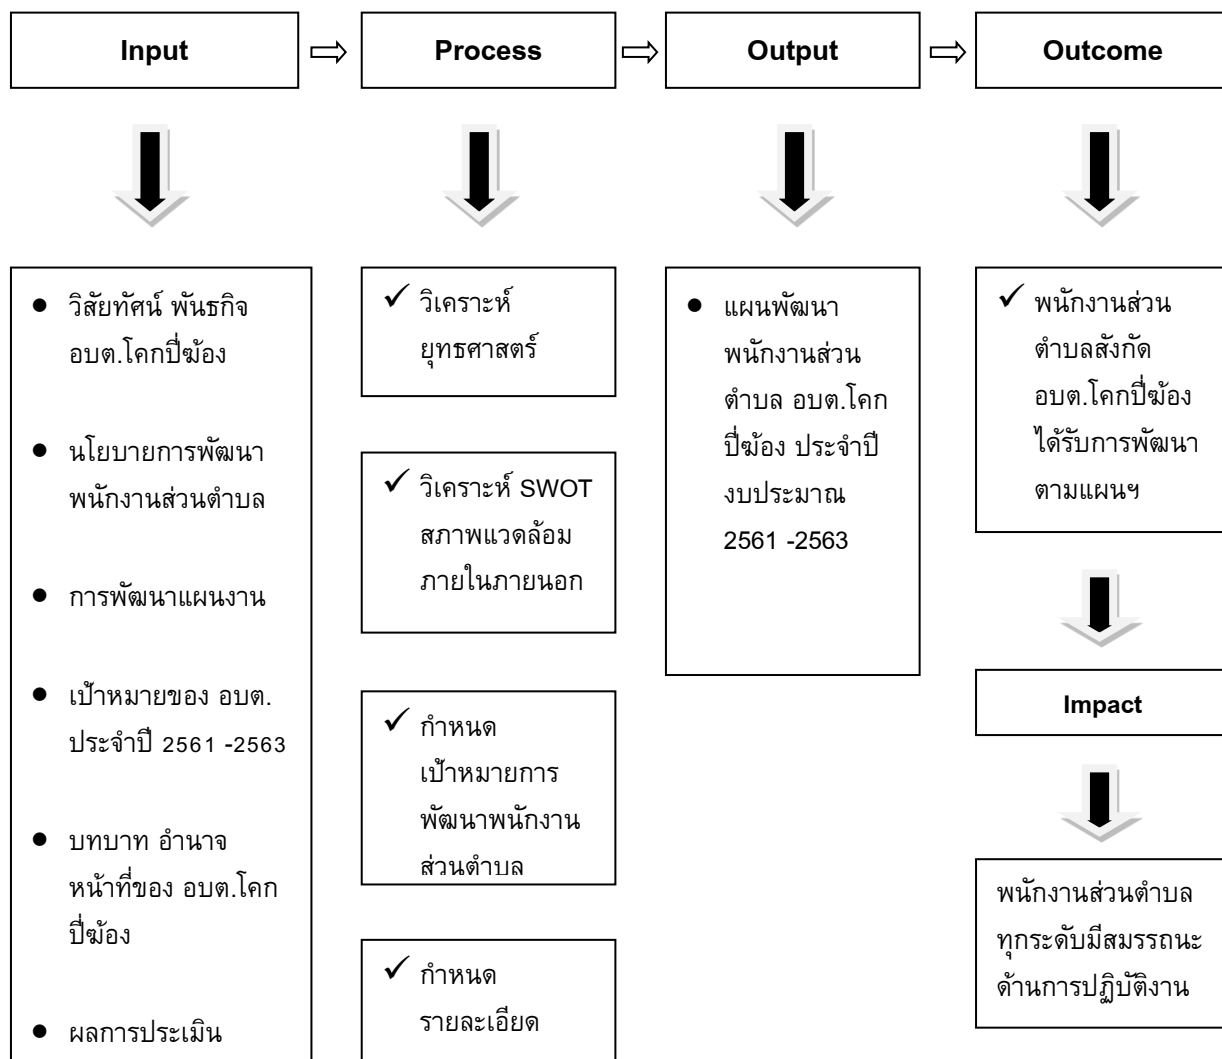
Input ⇨ Process ⇨ Output ⇨ Outcome

- วิสัยทัศน์ พันธกิจ อบต.โคกปี่ฆ้อง
- นโยบายการพัฒนาพนักงานส่วนตำบล
- การพัฒนาแผนงาน
- เป้าหมายของ อบต. ประจำปี 2561 -2563
- บทบาท อำนาจหน้าที่ของ อบต.โคกปี่ฆ้อง
- ผลการประเมิน

✓ วิเคราะห์ยุทธศาสตร์

✓ วิเคราะห์ SWOT สภาพแวดล้อมภายในภายนอก

✓ กำหนดเป้าหมายการพัฒนาพนักงานส่วนตำบล

✓ กำหนดรายละเอียด

- แผนพัฒนาพนักงานส่วนตำบล อบต.โคกปี่ฆ้อง ประจำปีงบประมาณ 2561 -2563

✓ พนักงานส่วนตำบลสังกัด อบต.โคกปี่ฆ้อง ได้รับการพัฒนาตามแผนฯ

Impact

พนักงานส่วนตำบลทุกระดับมีสมรรถนะด้านการปฏิบัติงาน